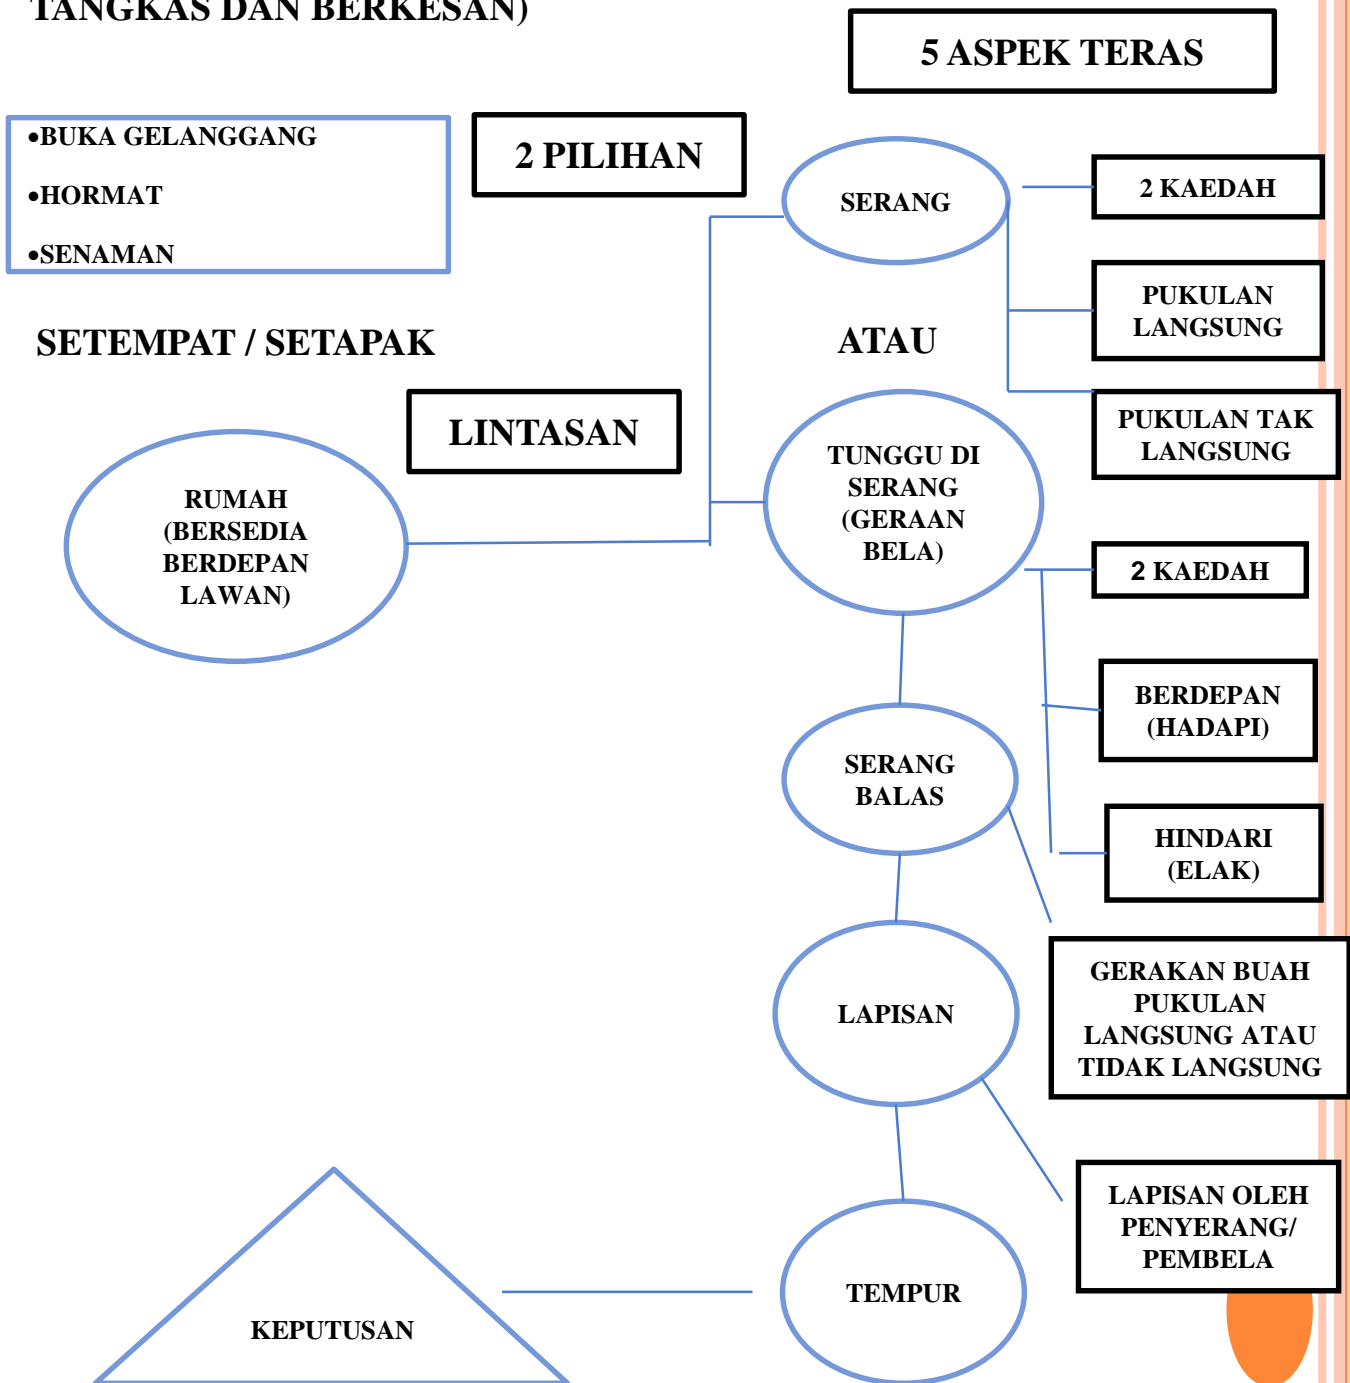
TANGKAS DAN BERKESAN)

5 ASPEK TERAS

•BUKA GELANGGANG

•HORMAT

•SENAMAN

2 PILIHAN

SERANG

2 KAEDAH

PUKULAN LANGSUNG

SETEMPAT / SETAPAK

ATAU

PUKULAN TAK LANGSUNG

LINTASAN

RUMAH (BERSEDIA BERDEPAN LAWAN)

TUNGGU DI SERANG (GERAAN BELA)

2 KAEDAH

BERDEPAN (HADAPI)

SERANG BALAS

HINDARI (ELAK)

GERAKAN BUAH PUKULAN LANGSUNG ATAU TIDAK LANGSUNG

LAPISAN

LAPISAN OLEH PENYERANG/ PEMBELA

TEMPUR

KEPUTUSAN